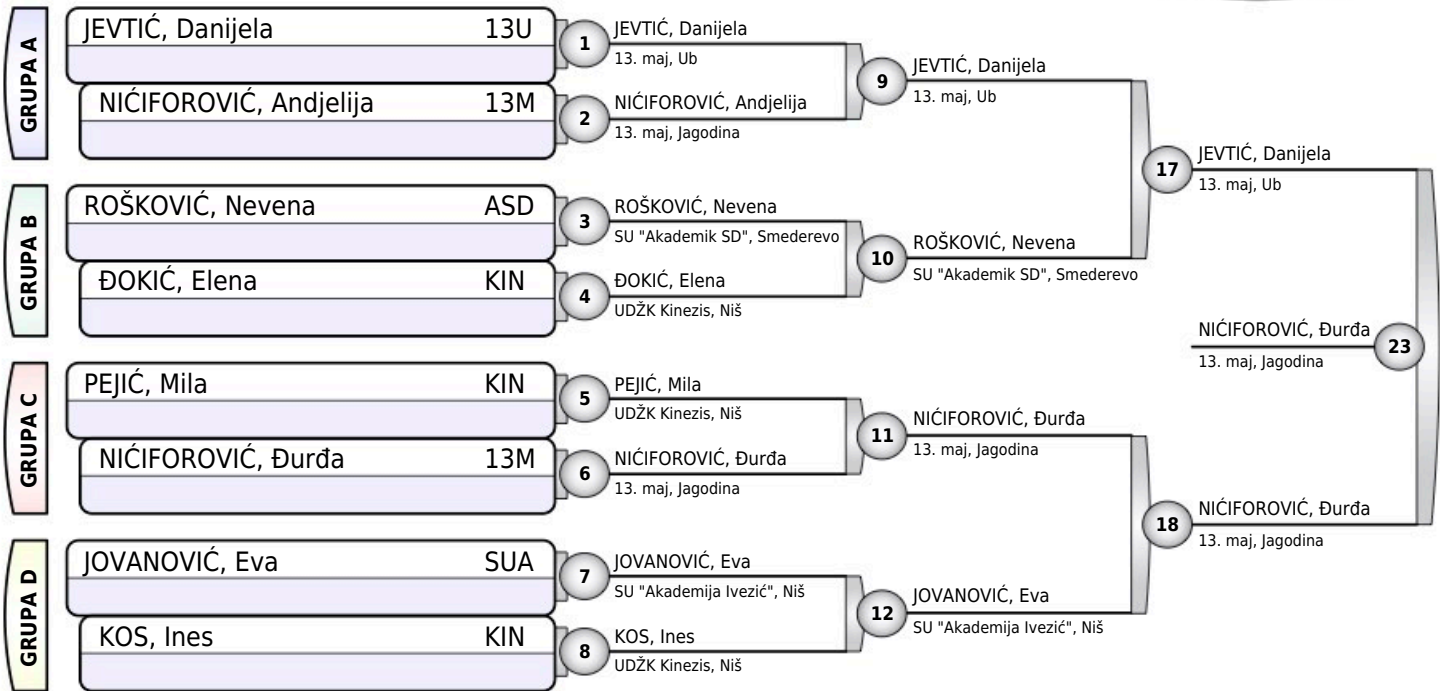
GRUPA A

JEVTIĆ, Danijela 13U

NIĆIFOROVIĆ, Andjelija 13M

GRUPA B

ROŠKOVIĆ, Nevena ASD

ĐOKIĆ, Elena KIN

GRUPA C

PEJIĆ, Mila KIN

NIĆIFOROVIĆ, Đurđa 13M

GRUPA D

JOVANOVIĆ, Eva SUA

KOS, Ines KIN

1 JEVTIĆ, Danijela
13. maj, Ub

2 NIĆIFOROVIĆ, Andjelija
13. maj, Jagodina

3 ROŠKOVIĆ, Nevena
SU "Akademik SD", Smederevo

4 ĐOKIĆ, Elena
UDŽK Kinezis, Niš

5 PEJIĆ, Mila
UDŽK Kinezis, Niš

6 NIĆIFOROVIĆ, Đurđa
13. maj, Jagodina

7 JOVANOVIĆ, Eva
SU "Akademija Ivezić", Niš

8 KOS, Ines
UDŽK Kinezis, Niš

9 JEVTIĆ, Danijela
13. maj, Ub

10 ROŠKOVIĆ, Nevena
SU "Akademik SD", Smederevo

11 NIĆIFOROVIĆ, Đurđa
13. maj, Jagodina

12 JOVANOVIĆ, Eva
SU "Akademija Ivezić", Niš

17 JEVTIĆ, Danijela
13. maj, Ub

18 NIĆIFOROVIĆ, Đurđa
13. maj, Jagodina

NIĆIFOROVIĆ, Đurđa
13. maj, Jagodina
23